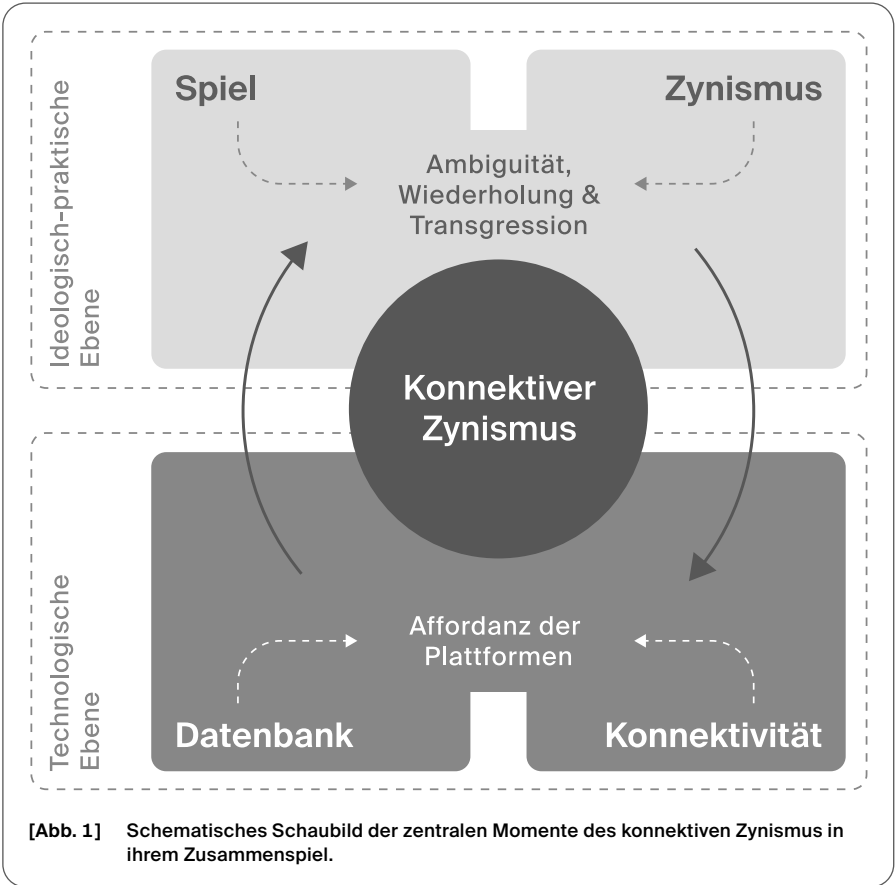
Ideologisch-praktische Ebene

Spiel

Zynismus

Ambiguität, Wiederholung & Transgression

Konnektiver Zynismus

Technologische Ebene

Affordanz der Plattformen

Datenbank

Konnektivität

[Abb. 1] Schematisches Schaubild der zentralen Momente des konnektiven Zynismus in ihrem Zusammenspiel.